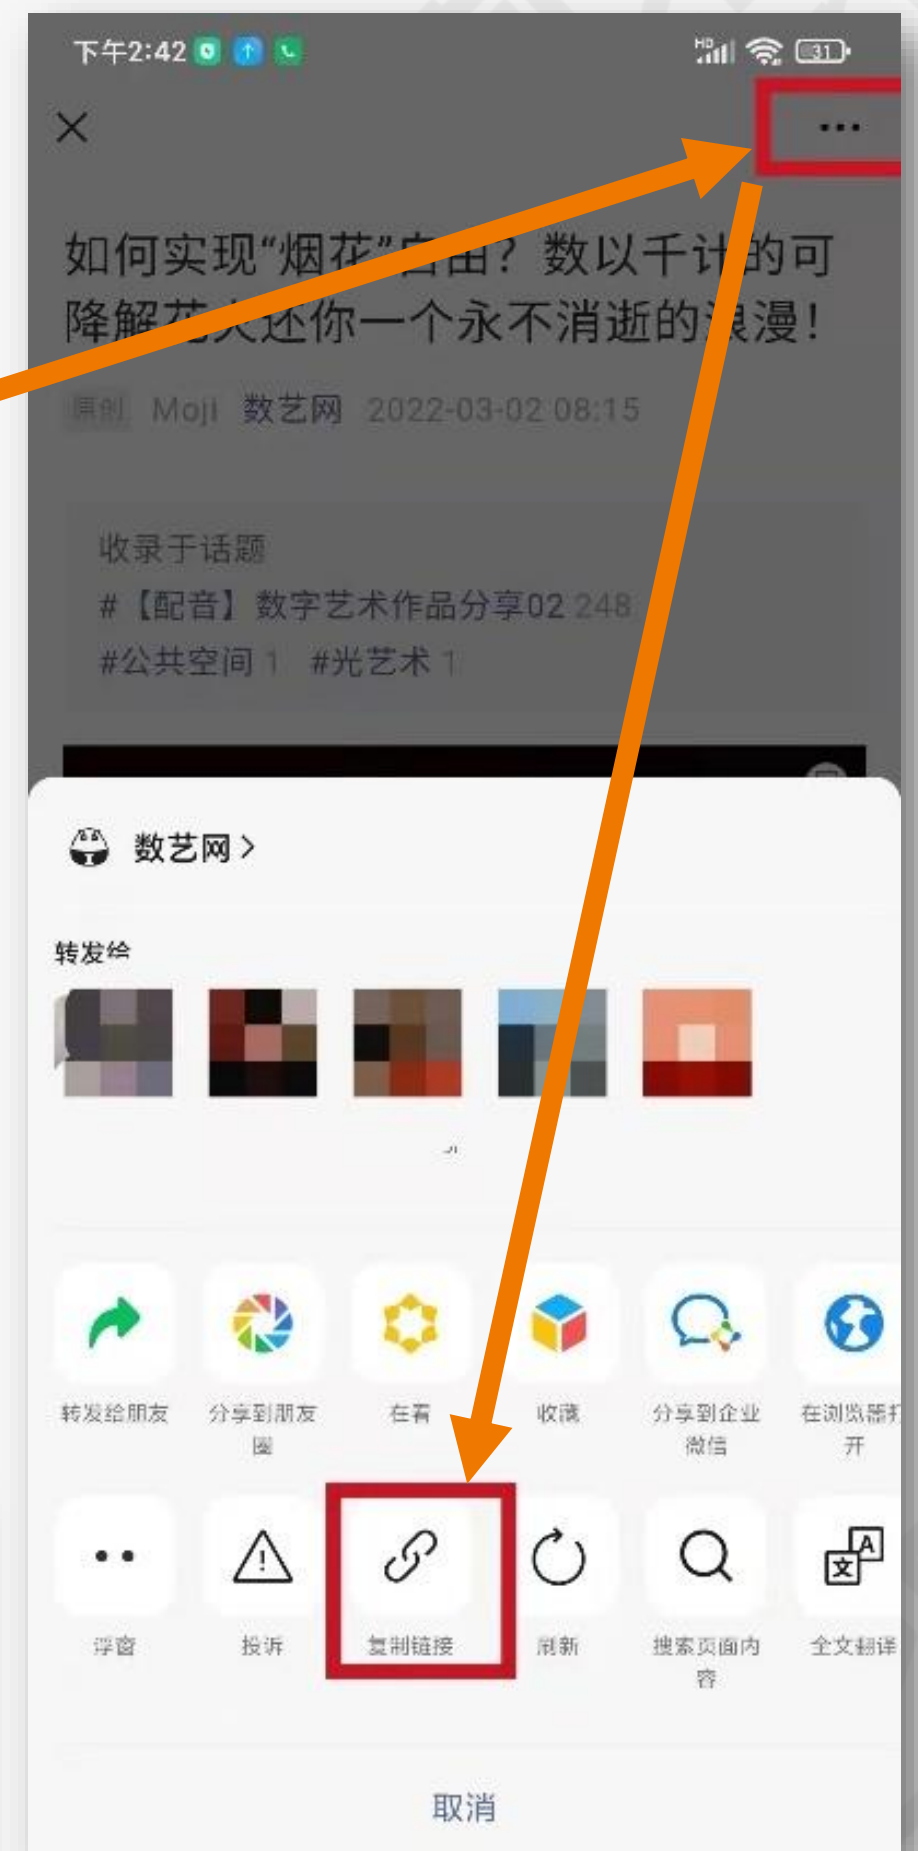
下午2:42

×

如何实现“烟花”自由？数以千计的可降解花火还你一个永不消逝的浪漫！

原创 Moji 数艺网 2022-03-02 08:15

收录于话题
#【配音】数字艺术作品分享02 248
#公共空间 1 #光艺术 1

数艺网 >

转发给

转发给朋友
分享到朋友圈
在看
收藏
分享到企业微信
在浏览器打开

浮窗
投诉
复制链接
刷新
搜索页面内容
全文翻译

取消